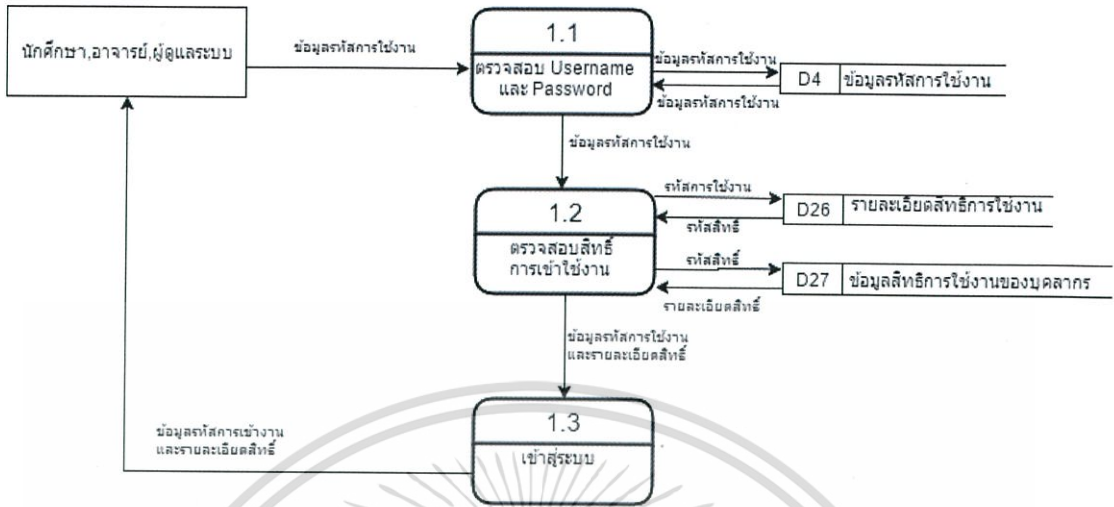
นักศึกษา,อาจารย์,ผู้ดูแลระบบ

ข้อมูลรหัสการใช้งาน

1.1

ตรวจสอบ Username และ Password

ข้อมูลรหัสการใช้งาน

ข้อมูลรหัสการใช้งาน

D4 ข้อมูลรหัสการใช้งาน

ข้อมูลรหัสการใช้งาน

1.2

ตรวจสอบสิทธิ์การเข้าใช้งาน

รหัสการใช้งาน

รหัสสิทธิ์

D26 รายละเอียดสิทธิการใช้งาน

รหัสสิทธิ์

รายละเอียดสิทธิ์

D27 ข้อมูลสิทธิการใช้งานของบุคลากร

ข้อมูลรหัสการใช้งานและรายละเอียดสิทธิ์

1.3

เข้าสู่ระบบ

ข้อมูลรหัสการเข้างานและรายละเอียดสิทธิ์